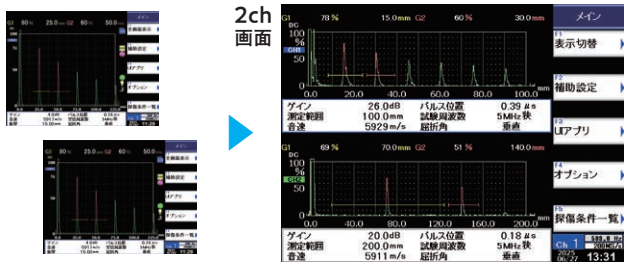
2ch
画面

G1 78% 15.0mm G2 60% 30.0mm
DC
100
%
CH1
0.0 20.0 40.0 60.0 80.0 100.0
ゲイン 26.0dB パルス位置 0.39 μs
測定範囲 100.0mm 試験周波数 5MHz狭
音速 5929m/s 屈折角 垂直

G1 69% 70.0mm G2 51% 140.0mm
DC
CH2
0.0 40.0 80.0 120.0 160.0 200.0
ゲイン 20.0dB パルス位置 0.18 μs
測定範囲 200.0mm 試験周波数 5MHz狭
音速 5911m/s 屈折角 垂直

メイン
F1
表示切替
F2
補助設定
F3
Uアプリ
F4
オプション
F5
探傷条件一覧
Ch 1
2023
05/27 13:31

G1 80% 25.0mm G2 80% 50.0mm
メイン
全画面表示
補助設定
Uアプリ
オプション
探傷条件一覧
ゲイン 測定範囲 音速
パルス位置 試験周波数 屈折角
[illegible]
11:29

G1 80% 25.0mm G2 80% 50.0mm
メイン
全画面表示
補助設定
Uアプリ
オプション
探傷条件一覧
ゲイン 測定範囲 音速
パルス位置 試験周波数 屈折角
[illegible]
11:29